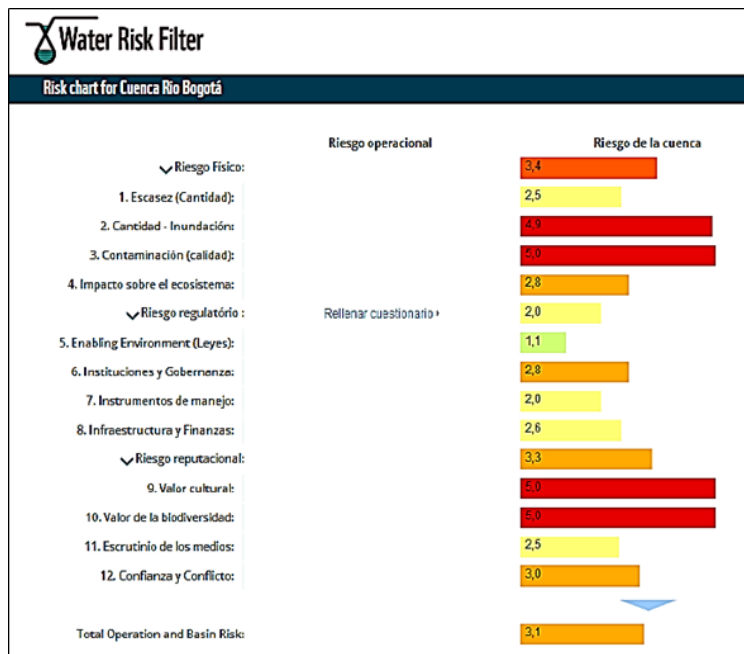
Water Risk Filter

Risk chart for Cuenca Río Bogotá

| | Riesgo operacional | Riesgo de la cuenca |
|---|---|---|
| Riesgo Físico: | | 3,4 |
| 1. Escasez (Cantidad): | | 2,5 |
| 2. Cantidad - Inundación: | | 4,9 |
| 3. Contaminación (calidad): | | 5,0 |
| 4. Impacto sobre el ecosistema: | | 2,8 |
| Riesgo regulatório : | Rellenar cuestionario › | 2,0 |
| 5. Enabling Environment (Leyes): | | 1,1 |
| 6. Instituciones y Gobernanza: | | 2,8 |
| 7. Instrumentos de manejo: | | 2,0 |
| 8. Infraestructura y Finanzas: | | 2,6 |
| Riesgo reputacional: | | 3,3 |
| 9. Valor cultural: | | 5,0 |
| 10. Valor de la biodiversidad: | | 5,0 |
| 11. Escrutinio de los medios: | | 2,5 |
| 12. Confianza y Conflicto: | | 3,0 |
| Total Operation and Basin Risk: | | 3,1 |